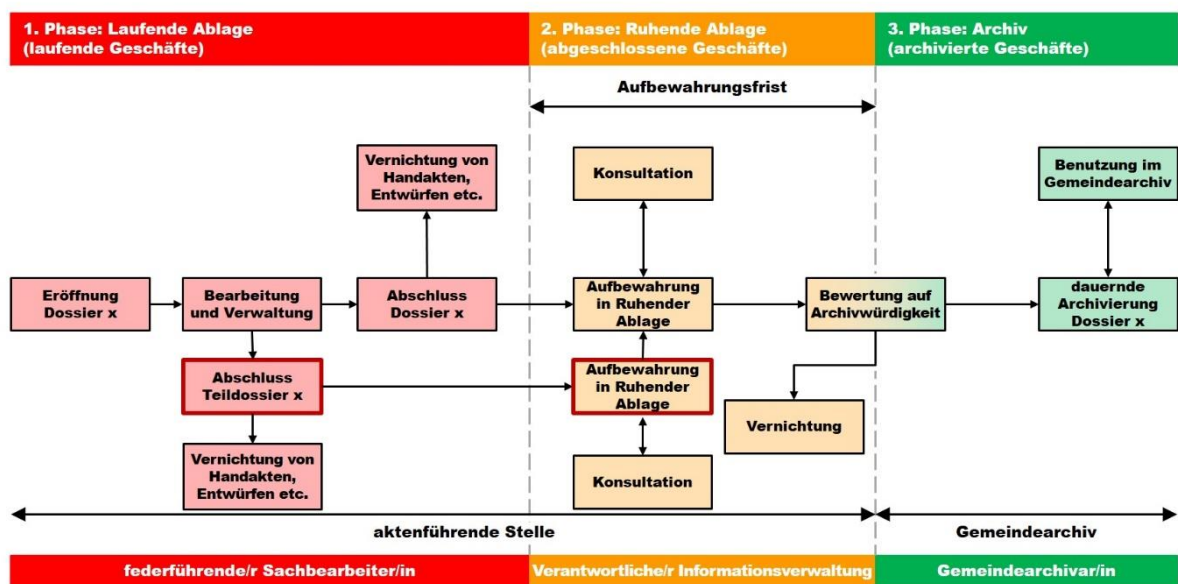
1. Phase: Laufende Ablage
(laufende Geschäfte)

2. Phase: Ruhende Ablage
(abgeschlossene Geschäfte)

3. Phase: Archiv
(archivierte Geschäfte)

Aufbewahrungsfrist

Vernichtung von Handakten, Entwürfen etc.

Konsultation

Benutzung im Gemeindearchiv

Eröffnung Dossier x

Bearbeitung und Verwaltung

Abschluss Dossier x

Aufbewahrung in Ruhender Ablage

Bewertung auf Archivwürdigkeit

dauernde Archivierung Dossier x

Abschluss Teildossier x

Aufbewahrung in Ruhender Ablage

Vernichtung

Vernichtung von Handakten, Entwürfen etc.

Konsultation

aktenführende Stelle

Gemeindearchiv

federführende/r Sachbearbeiter/in

Verantwortliche/r Informationsverwaltung

Gemeindearchivar/in